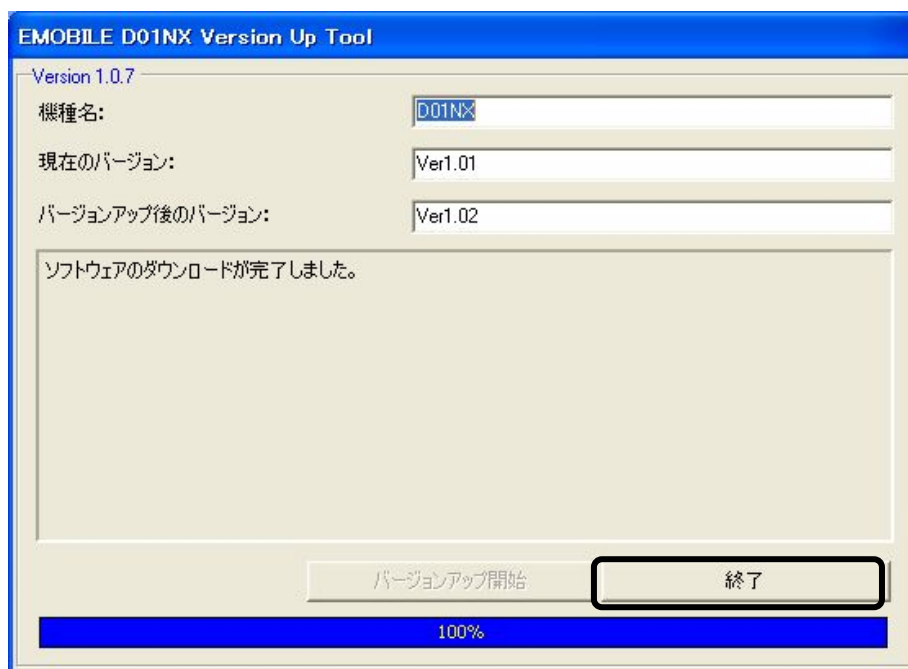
EMOBILE D01NX Version Up Tool

Version 1.0.7

機種名: D01NX

現在のバージョン: Ver1.01

バージョンアップ後のバージョン: Ver1.02

ソフトウェアのダウンロードが完了しました。

バージョンアップ開始

終了

100%